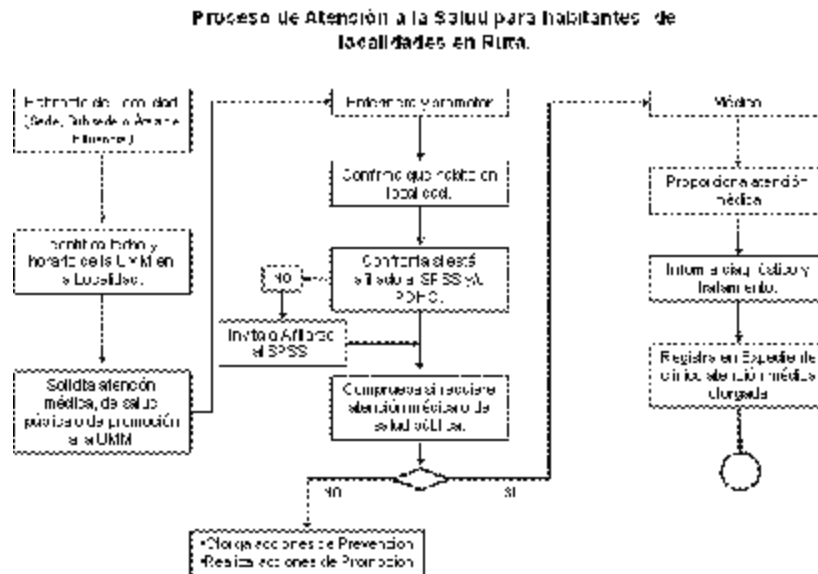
Proceso de Atención a la Salud para habitantes de localidades en Ruta.

Habitante de Localidad (Sede, Subsede o Área de Influencia)

Identifica fecha y horario de la UMM en su Localidad.

Solicita atención médica, de salud pública o de promoción a la UMM

Enfermera y promotor

Confirma que habita en la localidad.

Confirma si está afiliado al SPSS y/o PDHO.

NO

Invita a Afiliarse al SPSS

Comprueba si requiere atención médica o de salud pública.

NO

SI

•Otorga acciones de Prevención
•Realiza acciones de Promoción

Médico

Proporciona atención médica

Informa diagnóstico y tratamiento.

Registra en Expediente clínico atención médica otorgada